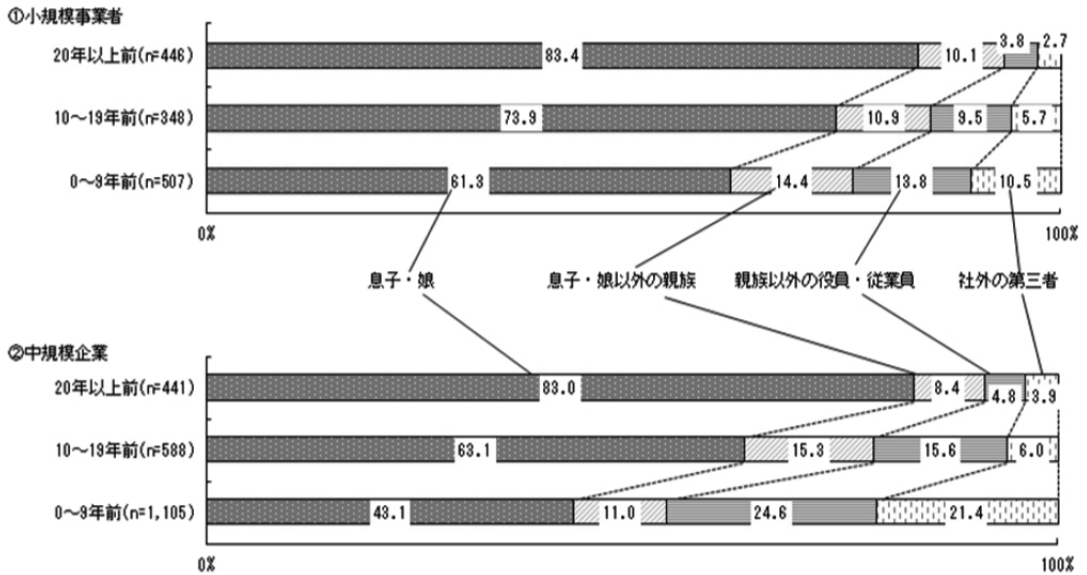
①小規模事業者

20年以上前(n=446) 83.4 10.1 3.8 2.7

10～19年前(n=348) 73.9 10.9 9.5 5.7

0～9年前(n=507) 61.3 14.4 13.8 10.5

0%

100%

息子・娘

息子・娘以外の親族

親族以外の役員・従業員

社外の第三者

②中規模企業

20年以上前(n=441) 83.0 8.4 4.8 3.9

10～19年前(n=588) 63.1 15.3 15.6 6.0

0～9年前(n=1,105) 43.1 11.0 24.6 21.4

0%

100%